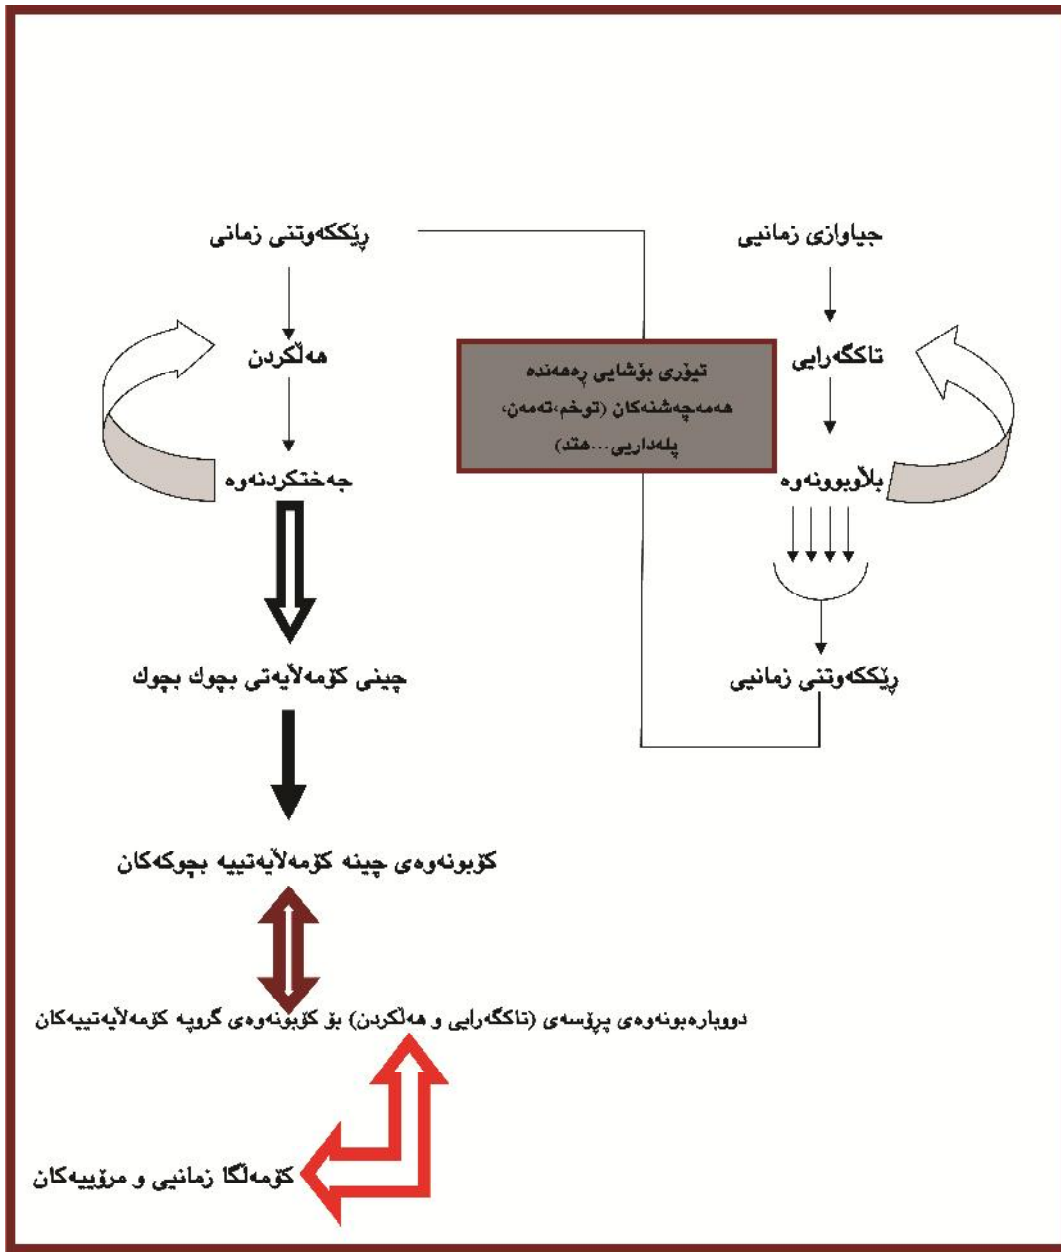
جیاوازی زمانیی

ڕێککەوتنی زمانی

تیۆری بۆشایی ڕەهەندە هەمەچەشنەکان (تۆخم،تەمەن، پلەداریی...هتد)

تاکگەرایی

هەڵکردن

بڵاوبوونەوە

جەختکردنەوە

ڕێککەوتنی زمانیی

چینی کۆمەڵایەتی بچوک بچوک

کۆبونەوەی چینە کۆمەڵایەتییە بچوکەکان

دووبارەبونەوەی پرۆسەی (تاکگەرایی و هەڵکردن) بۆ کۆبونەوەی گروپە کۆمەڵایەتییەکان

کۆمەڵگا زمانیی و مرۆییەکان